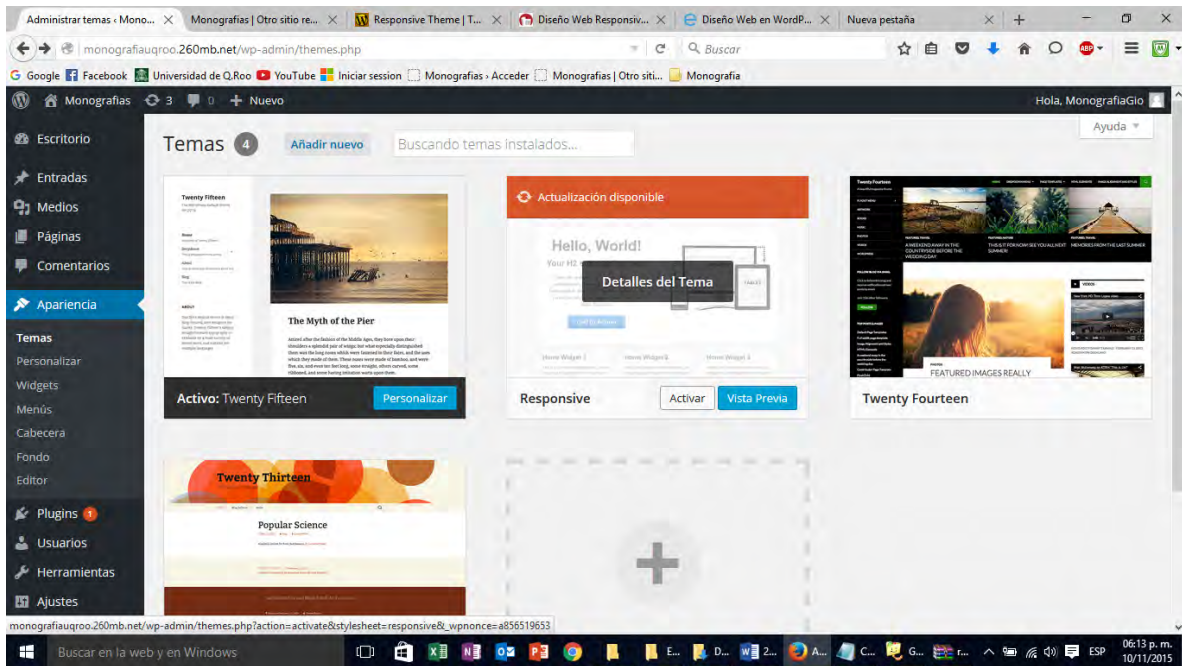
Administrar temas ‹ Mono... × Monografias | Otro sitio re... × Responsive Theme | T... × Diseño Web Responsiv... × Diseño Web en WordP... × Nueva pestaña ×

monografiauqroo.260mb.net/wp-admin/themes.php

Buscar

Google Facebook Universidad de Q.Roo YouTube Iniciar session Monografias › Acceder Monografias | Otro siti... Monografia

Monografias 3 0 + Nuevo

Hola, MonografiaGio

Ayuda

Escritorio

Entradas

Medios

Páginas

Comentarios

Apariencia

Temas

Personalizar

Widgets

Menús

Cabecera

Fondo

Editor

Plugins 1

Usuarios

Herramientas

Ajustes

Temas 4 Añadir nuevo Buscando temas instalados...

Twenty Fifteen

The Myth of the Pier

Activo: Twenty Fifteen Personalizar

Actualización disponible

Hello, World!

Detalles del Tema

Responsive Activar Vista Previa

Twenty Fourteen

FEATURED IMAGES REALLY

Twenty Fourteen

Twenty Thirteen

Popular Science

monografiauqroo.260mb.net/wp-admin/themes.php?action=activate&stylesheet=responsive&_wpnonce=a856519653

Buscar en la web y en Windows

ESP 06:13 p. m. 10/11/2015